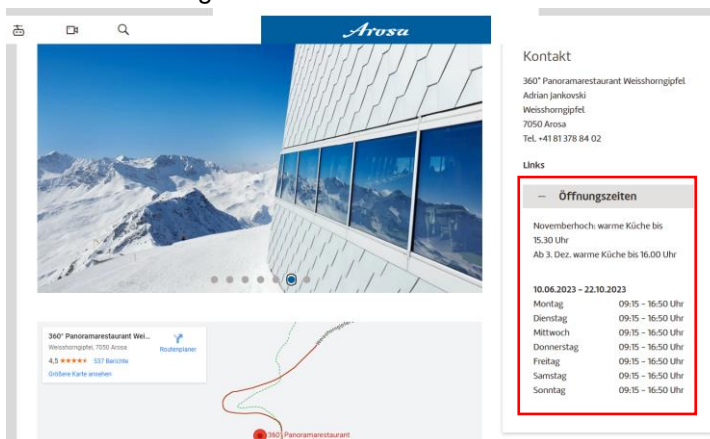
Arosa

Kontakt

360° Panoramarestaurant Weisshorngipfel
Adrian Jankovski
Weisshorngipfel
7050 Arosa
Tel. +41 81 378 84 02

Links

— Öffnungszeiten

Novemberhoch: warme Küche bis 15.30 Uhr
Ab 3. Dez. warme Küche bis 16.00 Uhr

10.06.2023 – 22.10.2023

| | |
|---|---|
| Montag | 09:15 – 16:50 Uhr |
| Dienstag | 09:15 – 16:50 Uhr |
| Mittwoch | 09:15 – 16:50 Uhr |
| Donnerstag | 09:15 – 16:50 Uhr |
| Freitag | 09:15 – 16:50 Uhr |
| Samstag | 09:15 – 16:50 Uhr |
| Sonntag | 09:15 – 16:50 Uhr |

360° Panoramarestaurant Wei...
Weisshorngipfel, 7050 Arosa
4,5 ★★★★★ 537 Berichte
Größere Karte ansehen
Routenplaner

360° Panoramarestaurant